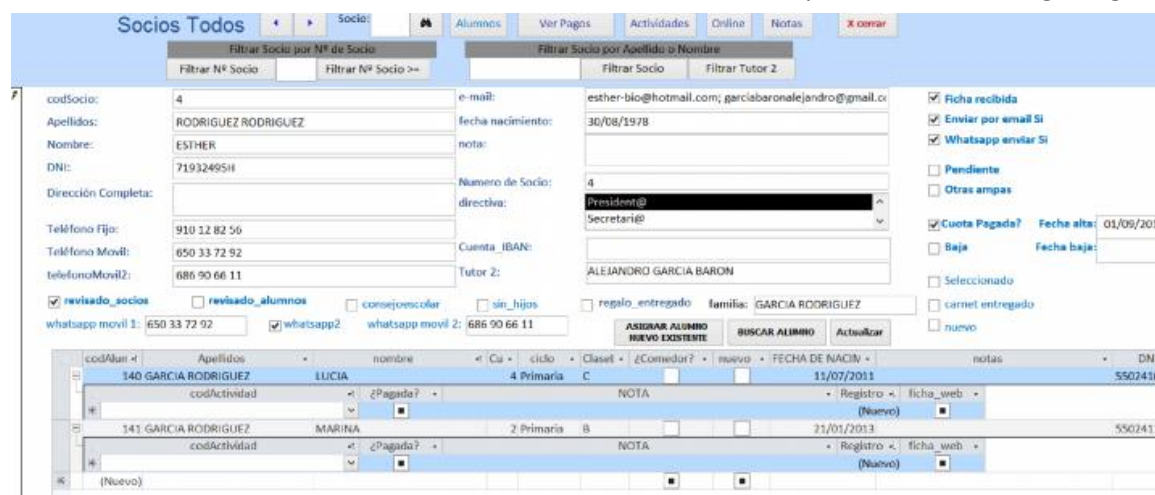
Socios Todos Socio: Alumnos Ver Pagos Actividades Online Notas X cerrar

Filtrar Socio por Nº de Socio
Filtrar Nº Socio Filtrar Nº Socio >=

Filtrar Socio por Apellido o Nombre
Filtrar Socio Filtrar Tutor 2

codSocio: 4
Apellidos: RODRIGUEZ RODRIGUEZ
Nombre: ESTHER
DNI: 71932495H
Dirección Completa:
Teléfono Fijo: 910 12 82 56
Teléfono Movil: 650 33 72 92
telefonoMovil2: 686 90 66 11

e-mail: esther-bio@hotmail.com; garciabaronalejandro@gmail.c
fecha nacimiento: 30/08/1978
nota:
Numero de Socio: 4
directiva: President@ Secretari@
Cuenta_IBAN:
Tutor 2: ALEJANDRO GARCIA BARON

Ficha recibida
Enviar por email Si
Whatsapp enviar Si
Pendiente
Otras ampas
Cuota Pagada? Fecha alta: 01/09/20
Baja Fecha baja:
Seleccionado
carnet entregado
nuevo

revisado_socios revisado_alumnos consejoescolar sin_hijos regalo_entregado familia: GARCIA RODRIGUEZ
whatsapp movil 1: 650 33 72 92 whatsapp2 whatsapp movil 2: 686 90 66 11
ASIGNAR ALUMNO NUEVO EXISTENTE BUSCAR ALUMNO Actualizar

| codAlum | Apellidos | nombre | Cu | ciclo | ClaseL | ¿Comedor? | nuevo | FECHA DE NACIM | notas | DN |
|---|---|---|---|---|---|---|---|---|---|---|
| 140 | GARCIA RODRIGUEZ | LUCIA | 4 | Primaria | C | | | 11/07/2011 | | 550241 |

| codActividad | ¿Pagada? | NOTA | Registro | ficha_web |
|---|---|---|---|---|
| | | | (Nuevo) | |

| codAlum | Apellidos | nombre | Cu | ciclo | ClaseL | ¿Comedor? | nuevo | FECHA DE NACIM | notas | DN |
|---|---|---|---|---|---|---|---|---|---|---|
| 141 | GARCIA RODRIGUEZ | MARINA | 2 | Primaria | B | | | 21/01/2013 | | 550241 |

| codActividad | ¿Pagada? | NOTA | Registro | ficha_web |
|---|---|---|---|---|
| | | | (Nuevo) | |

(Nuevo)